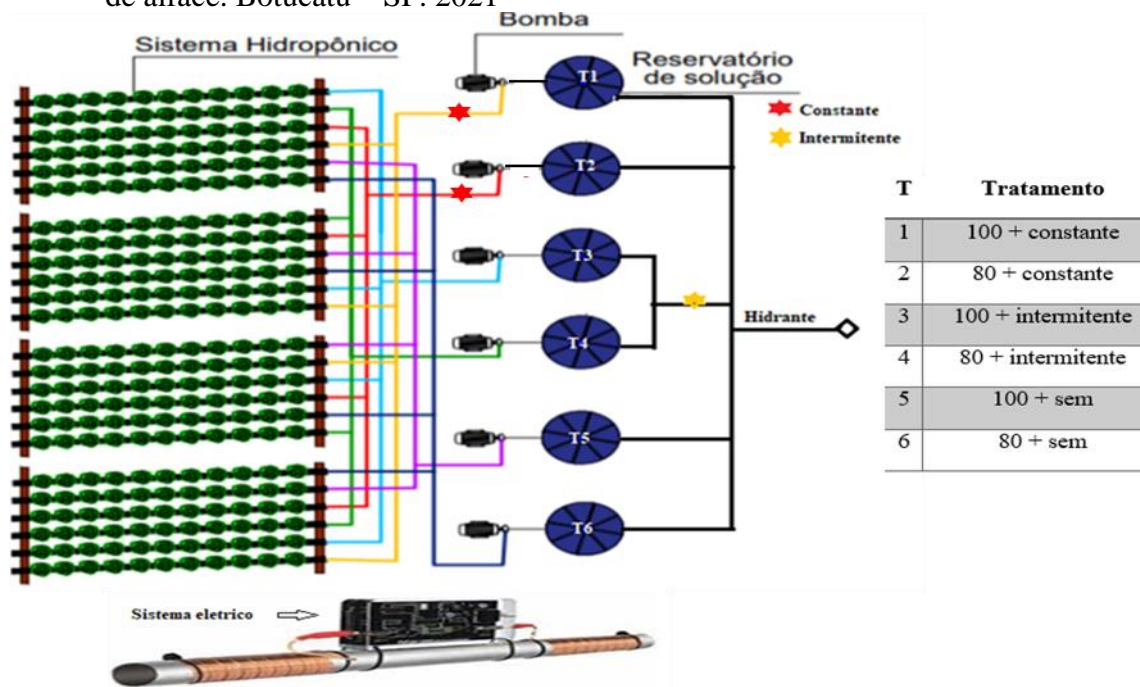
de alface. Botucatu – SP. 2021

Bomba

Sistema Hidropônico

Reservatório de solução

T1

T2

T3

T4

T5

T6

Constante

Intermitente

Hidrante

| T | Tratamento |
|---|---|
| 1 | 100 + constante |
| 2 | 80 + constante |
| 3 | 100 + intermitente |
| 4 | 80 + intermitente |
| 5 | 100 + sem |
| 6 | 80 + sem |

Sistema eletrico